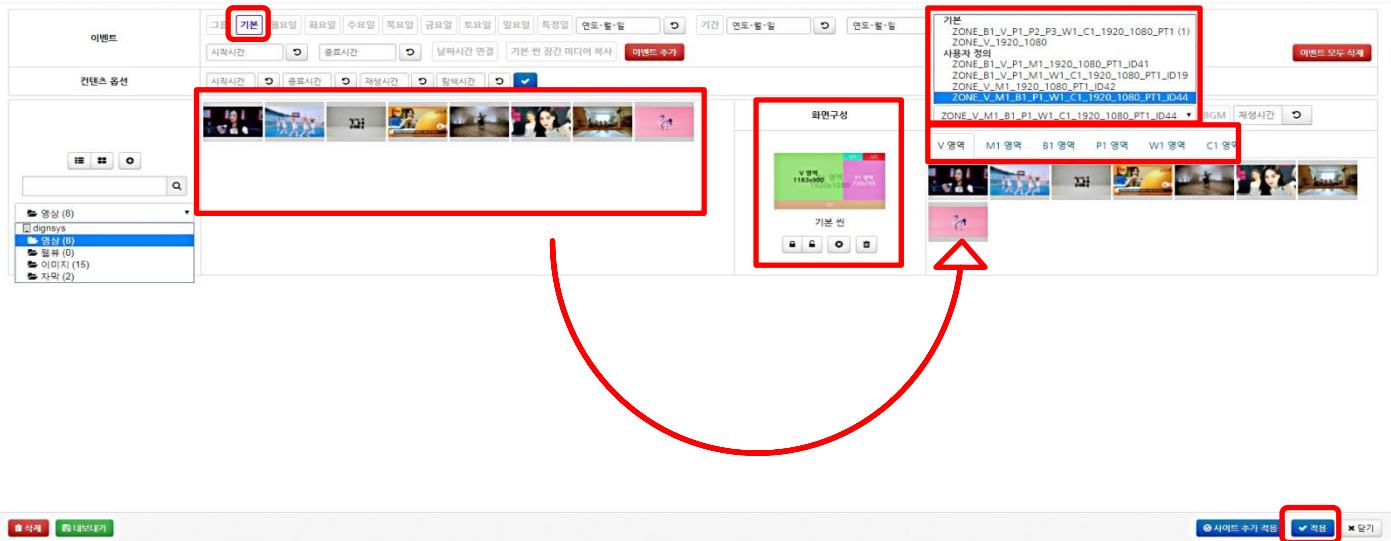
이벤트

그룹 기본 월요일 화요일 수요일 목요일 금요일 토요일 일요일 특정일 연도-월-일 기간 연도-월-일 연도-월-일

시작시간 종료시간 날짜시간 연결 기본 씬 장간 미디어 복사 이벤트 추가

이벤트 모두 삭제

컨텐츠 옵션

시작시간 종료시간 재생시간 탐색시간

기본
ZONE_B1_V_P1_P2_P3_W1_C1_1920_1080_PT1 (1)
ZONE_V_1920_1080
사용자 정의
ZONE_B1_V_P1_M1_1920_1080_PT1_ID41
ZONE_B1_V_P1_M1_W1_C1_1920_1080_PT1_ID19
ZONE_V_M1_1920_1080_PT1_ID42
ZONE_V_M1_B1_P1_W1_C1_1920_1080_PT1_ID44

ZONE_V_M1_B1_P1_W1_C1_1920_1080_PT1_ID44

BGM 재생시간

화면구성

V 영역
1183x900

기본 씬

V 영역 M1 영역 B1 영역 P1 영역 W1 영역 C1 영역

영상 (8)
dignsys
영상 (8)
웹뷰 (0)
이미지 (15)
자막 (2)

삭제 내보내기

사이트 추가 적용 적용 닫기